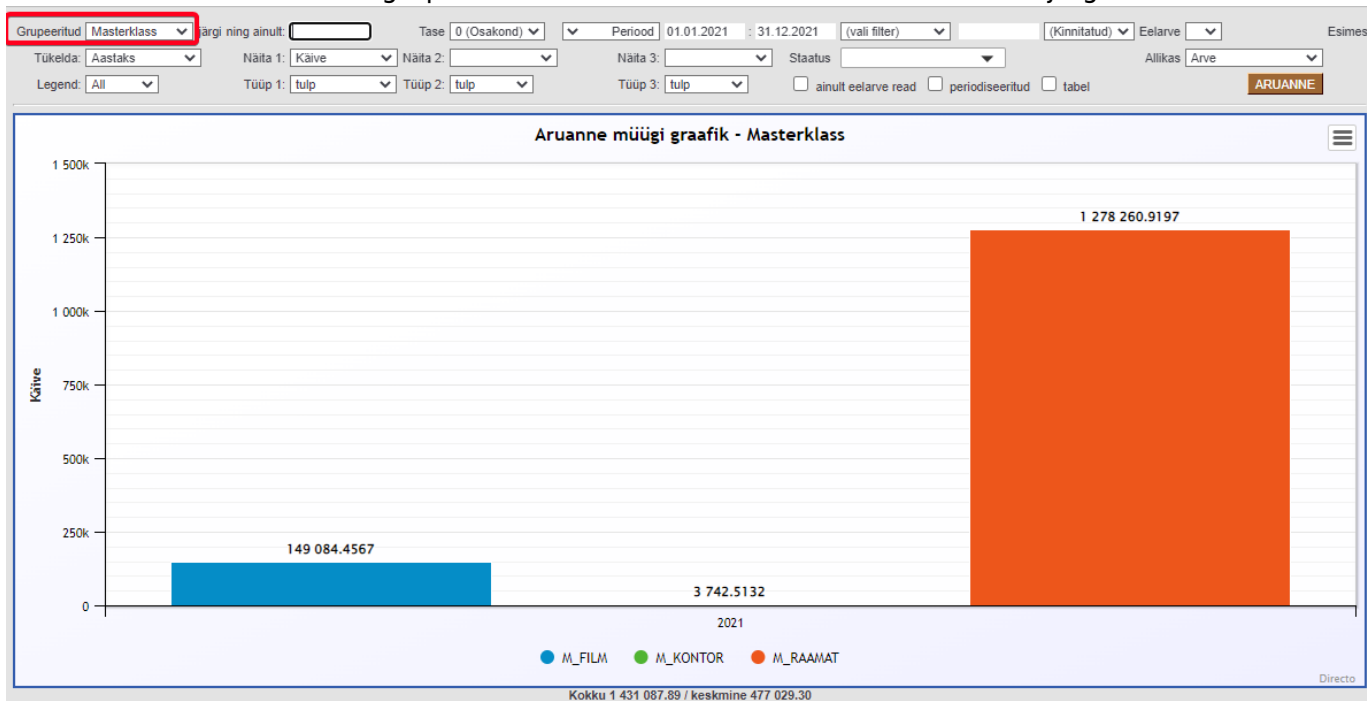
Grupeeritud Masterklass järgi ning ainult: Tase 0 (Osakond) Periood 01.01.2021 : 31.12.2021 (vali filter) (Kinnitatud) Eelarve Esimes
Tükelda: Aastaks Näita 1: Käive Näita 2: Näita 3: Staatus Allikas Arve
Legend: All Tüüp 1: tulp Tüüp 2: tulp Tüüp 3: tulp ainult eelarve read periodiseeritud tabel ARUANNE

Aruanne müügi graafik - Masterklass

Käive

1 500k
1 250k
1 000k
750k
500k
250k
0

149 084.4567
3 742.5132
1 278 260.9197

2021

M_FILM M_KONTOR M_RAAMAT

Directo

Kokku 1 431 087.89 / keskmine 477 029.30